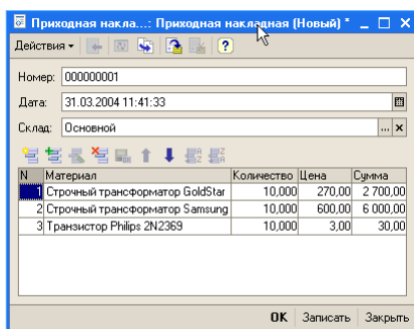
Приходная накла...: Приходная накладная (Новый) * _ □ ×

Действия ▾ ?

Номер: 000000001

Дата: 31.03.2004 11:41:33

Склад: Основной ... ×

| N | Материал | Количество | Цена | Сумма |
|---|---|---|---|---|
| 1 | Строчный трансформатор GoldStar | 10,000 | 270,00 | 2 700,00 |
| 2 | Строчный трансформатор Samsung | 10,000 | 600,00 | 6 000,00 |
| 3 | Транзистор Philips 2N2369 | 10,000 | 3,00 | 30,00 |

OK Записать Закрыть